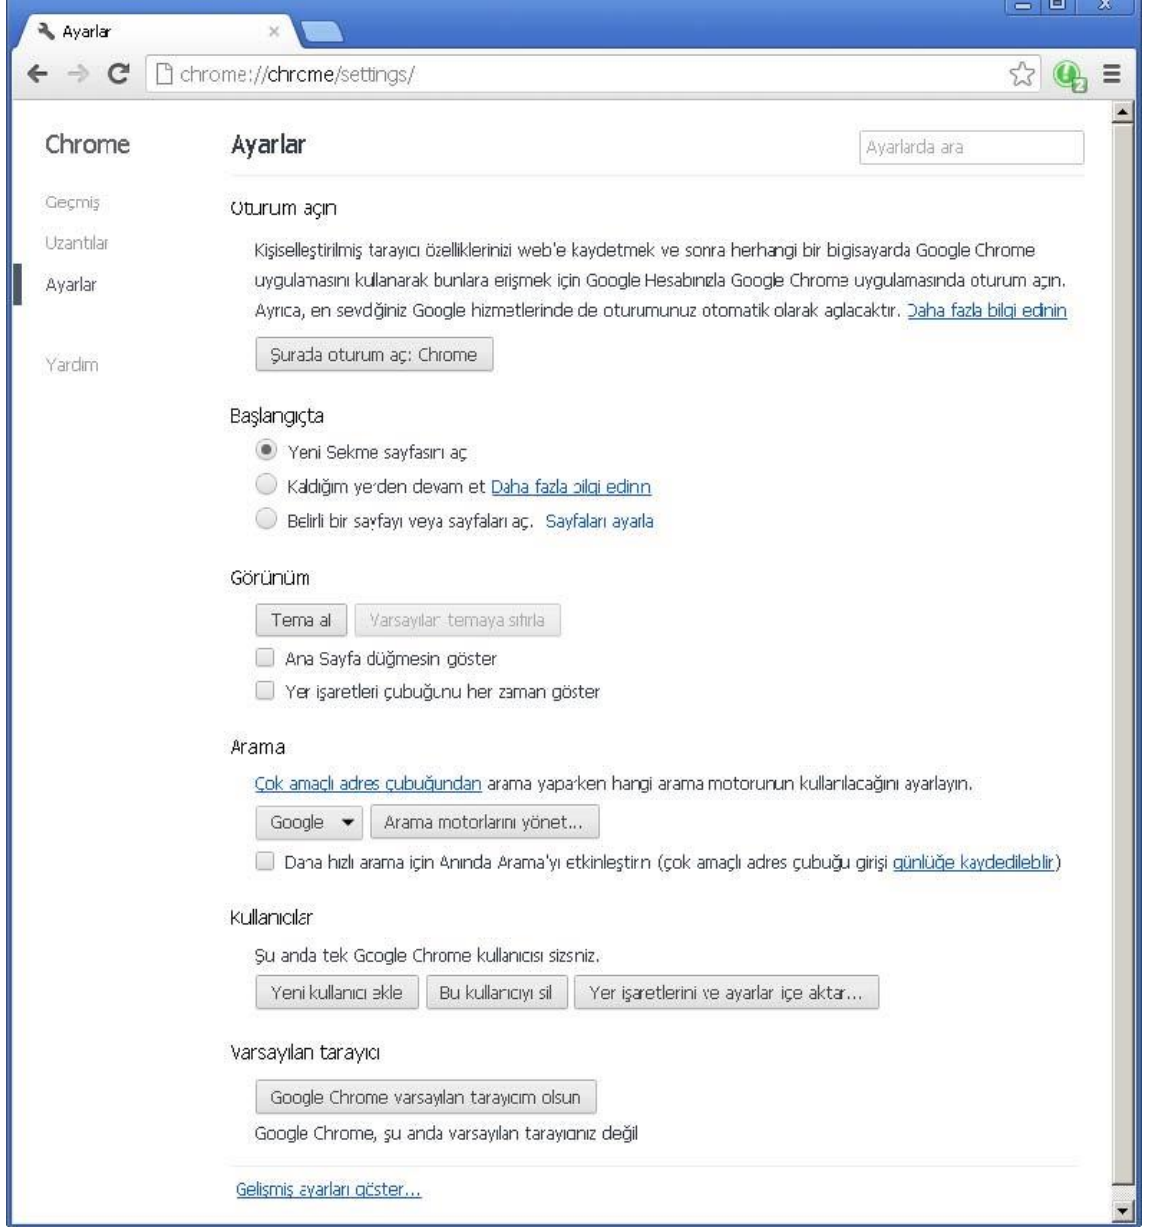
Ayarlar ×

chrome://chrome/settings/

Chrome

Geçmiş

Uzantılar

Ayarlar

Yardım

Ayarlar

Ayarlarda ara

Oturum açın

Kişiselleştirilmiş tarayıcı özelliklerinizi web'e kaydetmek ve sonra herhangi bir bigisayarda Google Chrome uygulamasını kullanarak bunlara erişmek için Google Hesabınızla Google Chrome uygulamasında oturum açın. Ayrıca, en sevdiğiniz Google hizmetlerinde de oturumunuz otomatik olarak açılacaktır. Daha fazla bilgi edinin

Şurada oturum aç: Chrome

Başlangıçta

Yeni Sekme sayfasını aç

Kaldığım yerden devam et Daha fazla bilgi edinin

Belirli bir sayfayı veya sayfaları aç. Sayfaları ayarla

Görünüm

Tema al

Varsayılan temaya sıfırla

Ana Sayfa düğmesini göster

Yer işaretleri çubuğunu her zaman göster

Arama

Çok amaçlı adres çubuğundan arama yaparken hangi arama motorunun kullanılacağını ayarlayın.

Google

Arama motorlarını yönet...

Daha hızlı arama için Anında Arama'yı etkinleştirin (çok amaçlı adres çubuğu girişi günlüğe kaydedilebilir)

Kullanıcılar

Şu anda tek Google Chrome kullanıcısı sizsiniz.

Yeni kullanıcı ekle

Bu kullanıcıyı sil

Yer işaretlerini ve ayarları içe aktar...

Varsayılan tarayıcı

Google Chrome varsayılan tarayıcım olsun

Google Chrome, şu anda varsayılan tarayıcınız değil

Gelişmiş ayarları göster...